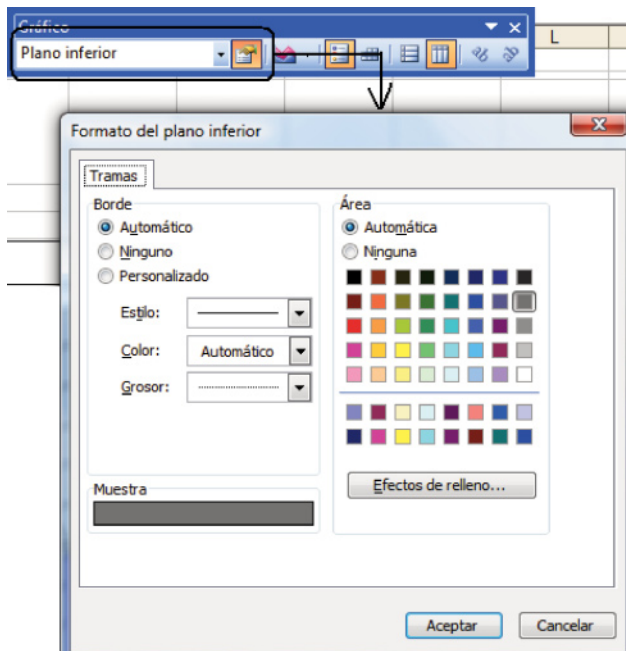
Gráfico

Plano inferior

L

Formato del plano inferior

Tramas

Borde

Automático

Ninguno

Personalizado

Estilo:

Color: Automático

Grosor:

Área

Automática

Ninguna

Efectos de relleno...

Muestra

Aceptar

Cancelar